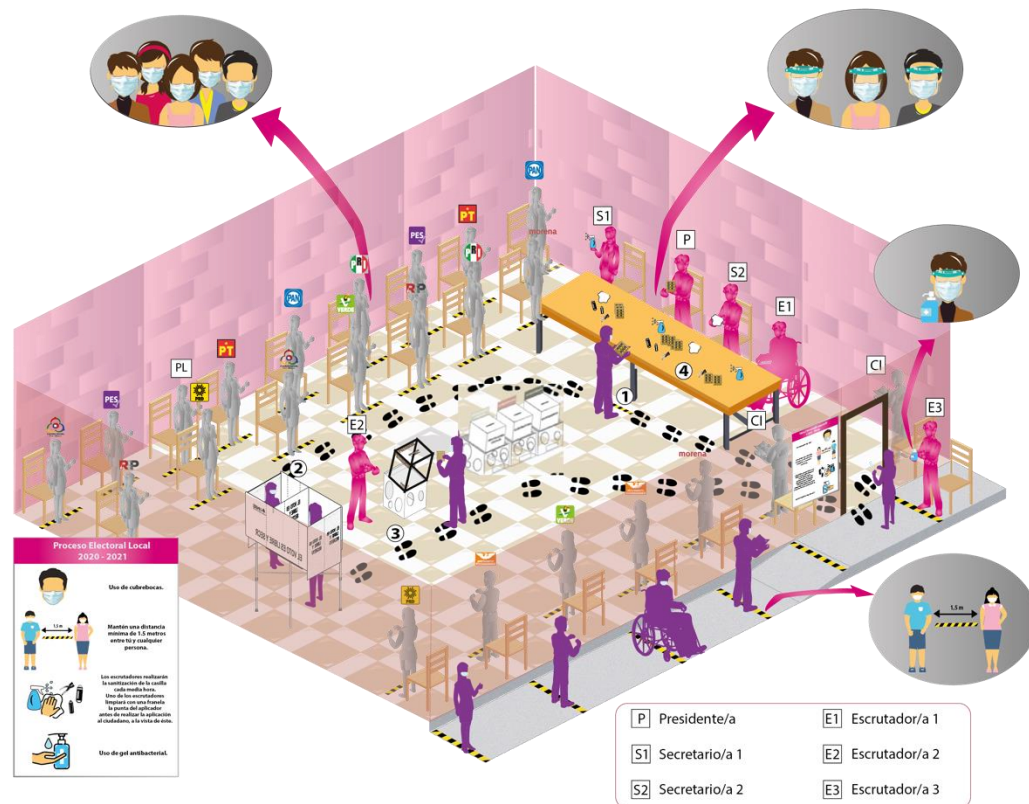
PT

PAN

S1

P

morena

PES

S2

RP

E1

PAN

VERDE

4

PL

PT

1

CI

PES

CI

E3

E2

RP

2

morena

VERDE

3

Proceso Electoral Local
2020 - 2021

Uso de cubrebocas.

1.5 m

Mantén una distancia mínima de 1.5 metros entre tú y cualquier persona.

Los escrutadores realizarán la sanitización de la casilla cada media hora.
Uno de los escrutadores limpiará con una franela la punta del aplicador antes de realizar la aplicación al ciudadano, a la vista de éste.

Uso de gel antibacterial.

1.5 m

| P | Presidente/a | E1 | Escrutador/a 1 |
|---|---|---|---|
| S1 | Secretario/a 1 | E2 | Escrutador/a 2 |
| S2 | Secretario/a 2 | E3 | Escrutador/a 3 |